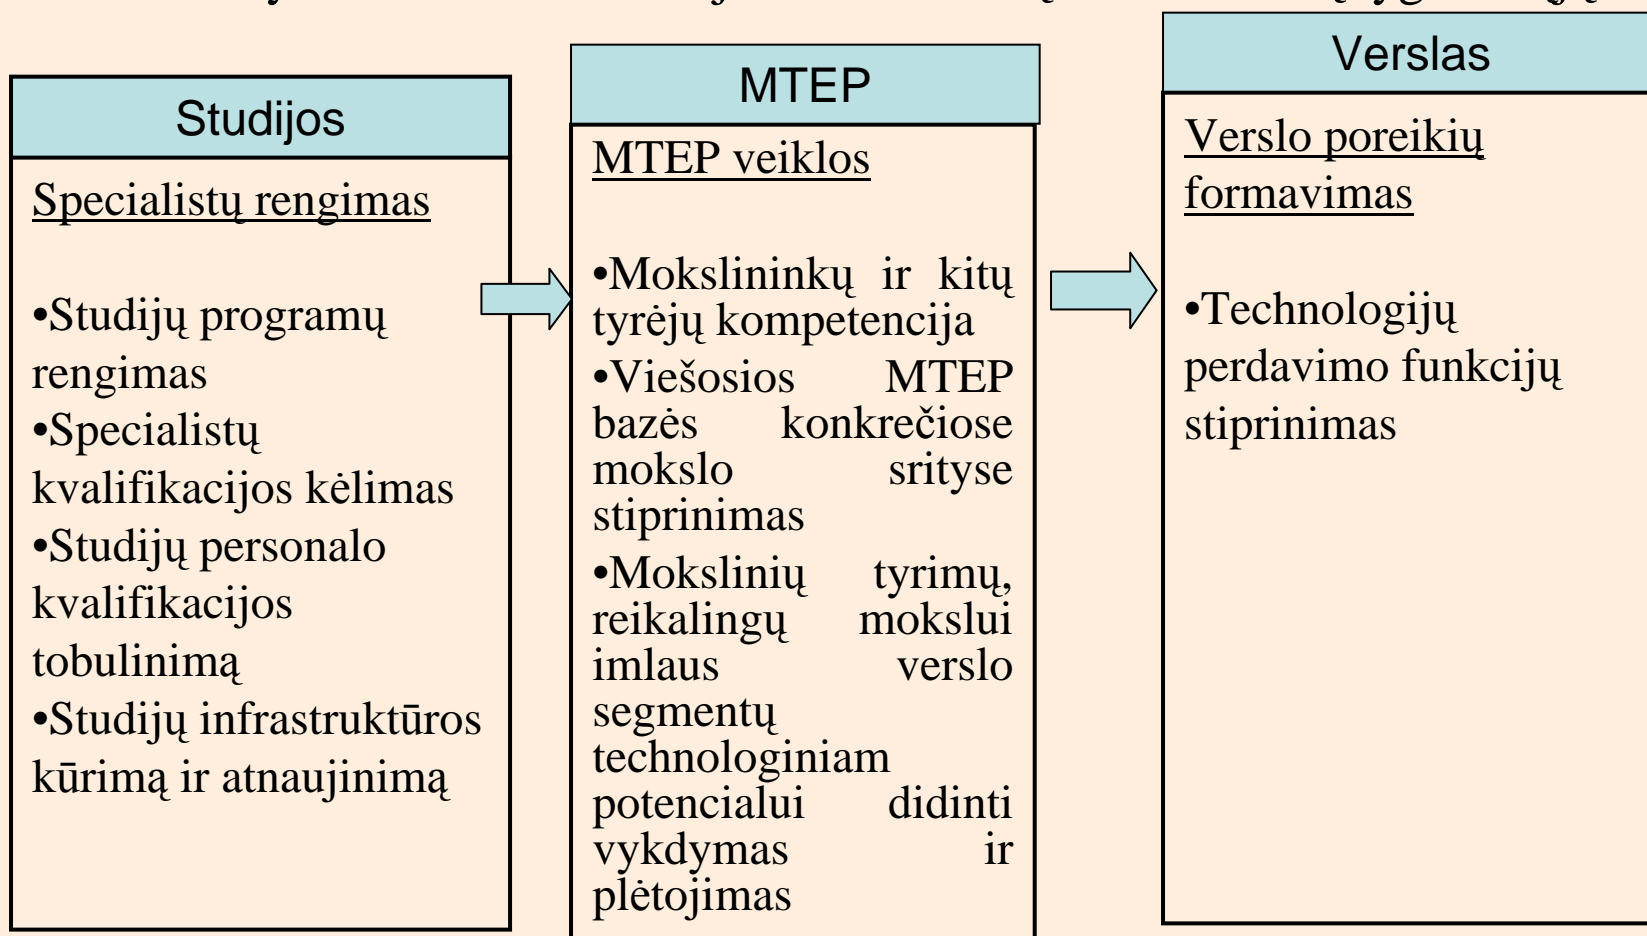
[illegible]

Studijos

Specialistų rengimas

•Studijų programų rengimas
•Specialistų kvalifikacijos kėlimas
•Studijų personalo kvalifikacijos tobulinimą
•Studijų infrastruktūros kūrimą ir atnaujinimą

MTEP

MTEP veiklos

•Mokslininkų ir kitų tyrėjų kompetencija
•Viešosios MTEP bazės konkrečiose mokslo srityse stiprinimas
•Mokslinių tyrimų, reikalingų mokslui imlaus verslo segmentų technologiniam potencialui didinti vykdymas ir plėtojimas

Verslas

Verslo poreikių formavimas

•Technologijų perdavimo funkcijų stiprinimas